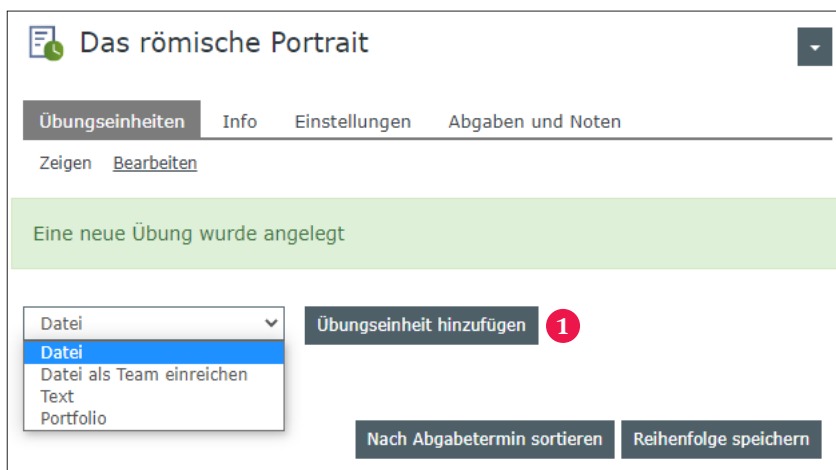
Das römische Portrait

Übungseinheiten Info Einstellungen Abgaben und Noten

Zeigen Bearbeiten

Eine neue Übung wurde angelegt

Datei

Datei
Datei als Team einreichen
Text
Portfolio

Übungseinheit hinzufügen

1

Nach Abgabetermin sortieren

Reihenfolge speichern